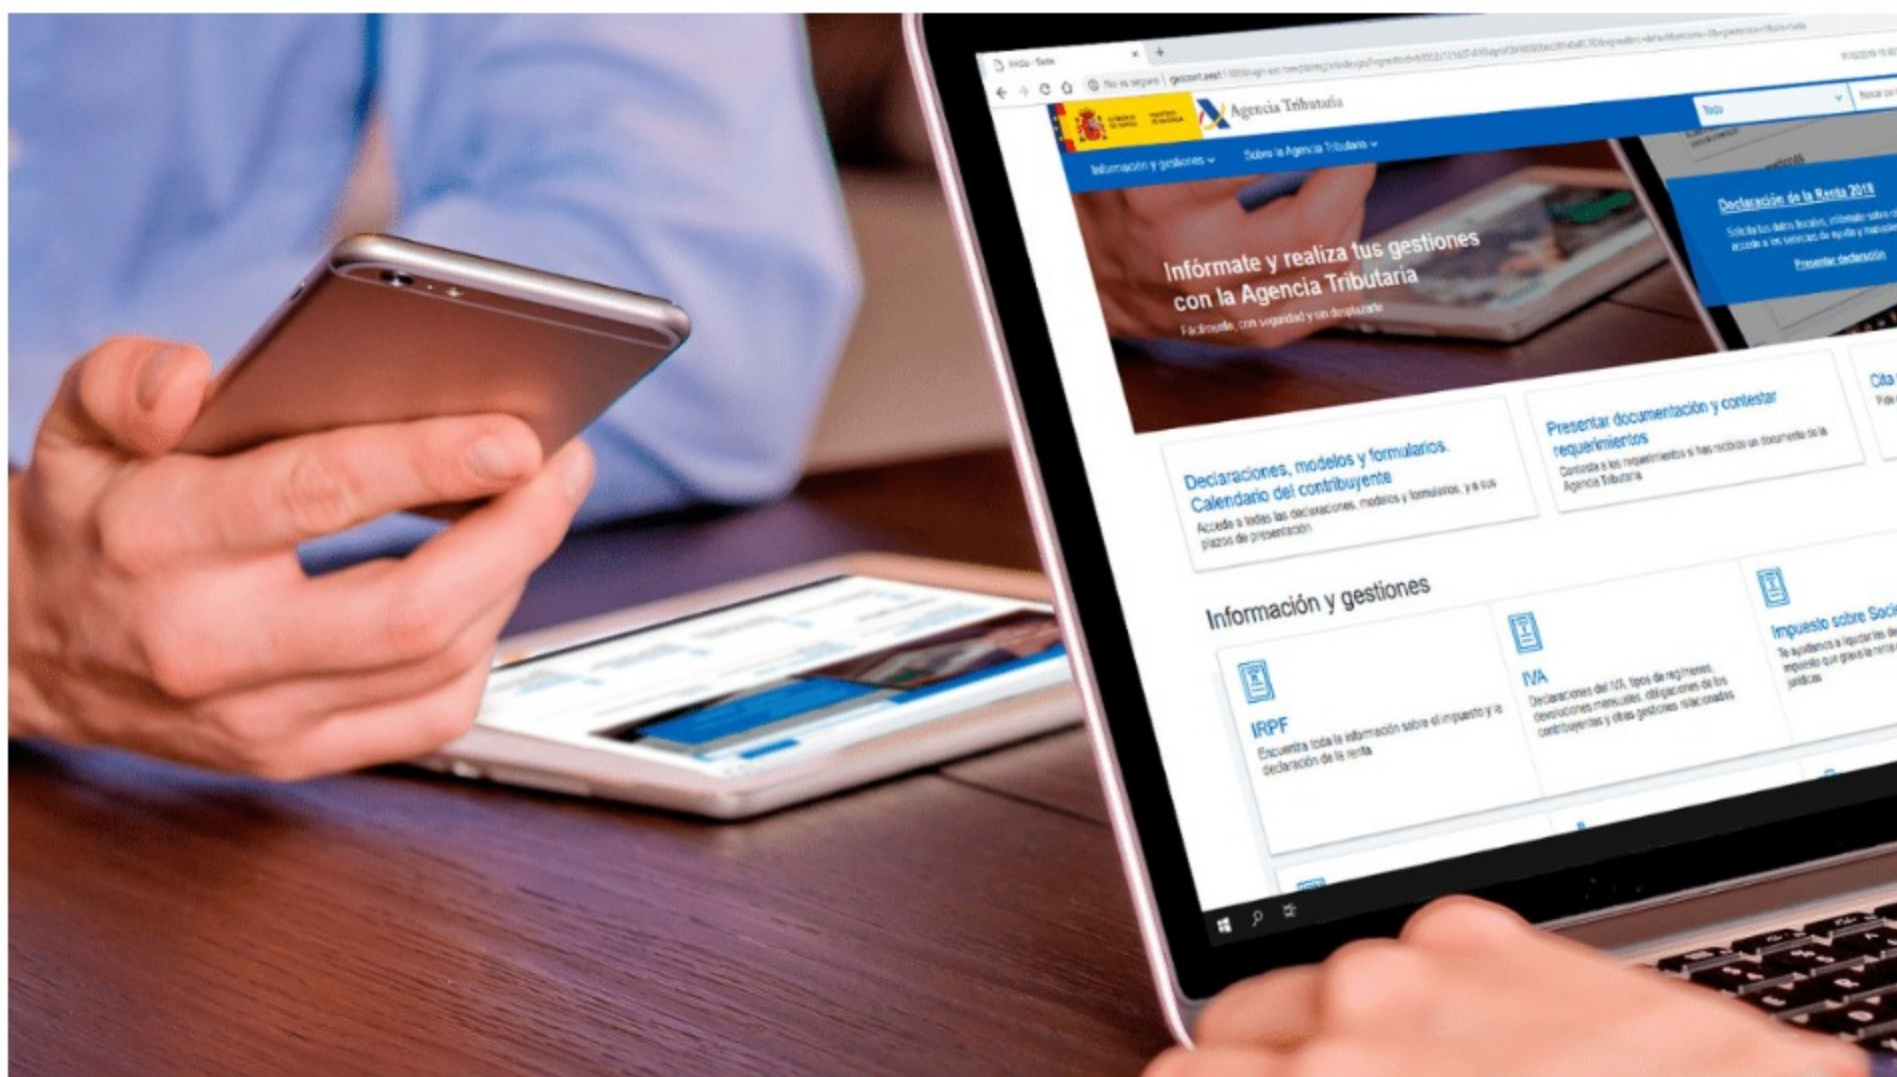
Inicio - Sede
No es seguro | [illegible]
Agencia Tributaria
Todo
Información y gestiones
Sobre la Agencia Tributaria
Infórmate y realiza tus gestiones con la Agencia Tributaria
Fácilmente, con seguridad y sin desplazarte
Declaración de la Renta 2018
Solicita tus datos fiscales, infórmate sobre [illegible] accede a los servicios de ayuda y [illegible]
Presentar declaración
Declaraciones, modelos y formularios. Calendario del contribuyente
Accede a todas las declaraciones, modelos y formularios, y a sus plazos de presentación
Presentar documentación y contestar requerimientos
Contesta a los requerimientos si has recibido un documento de la Agencia Tributaria
Cita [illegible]
Información y gestiones
IRPF
Encuentra toda la información sobre el impuesto y la declaración de la renta
IVA
Declaraciones del IVA, tipos de regímenes, devoluciones mensuales, obligaciones de los contribuyentes y otras gestiones relacionadas
Impuesto sobre Soc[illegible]
Te ayudamos a liquidar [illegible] impuesto que grava la renta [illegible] jurídicas